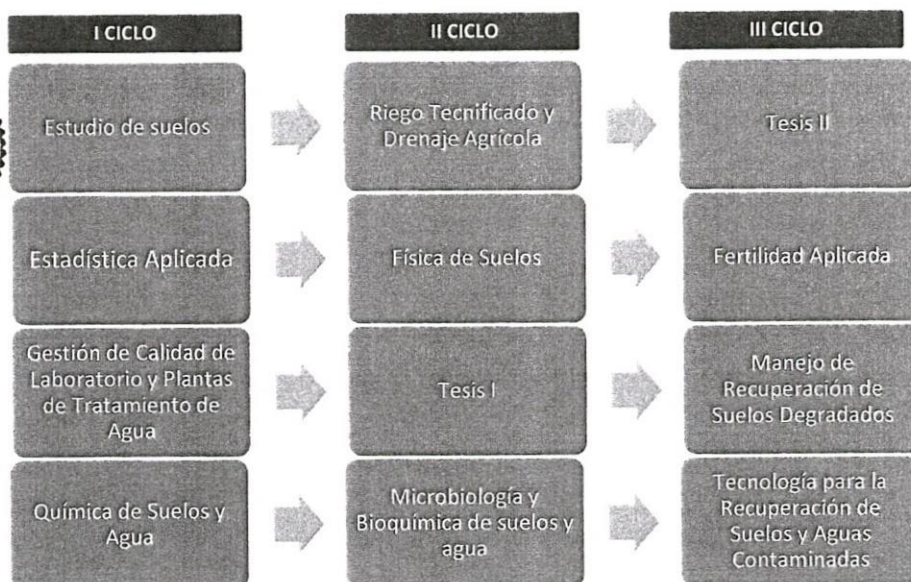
I CICLO

Estudio de suelos

Estadística Aplicada

Gestión de Calidad de Laboratorio y Plantas de Tratamiento de Agua

Química de Suelos y Agua

II CICLO

Riego Tecnificado y Drenaje Agrícola

Física de Suelos

Tesis I

Microbiología y Bioquímica de suelos y agua

III CICLO

Tesis II

Fertilidad Aplicada

Manejo de Recuperación de Suelos Degradados

Tecnología para la Recuperación de Suelos y Aguas Contaminadas